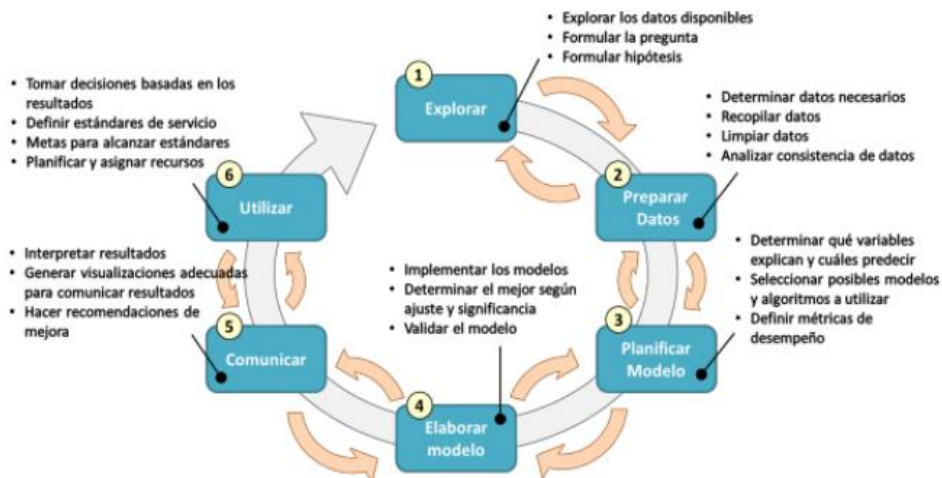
1
Explorar
• Explorar los datos disponibles
• Formular la pregunta
• Formular hipótesis

2
Preparar Datos
• Determinar datos necesarios
• Recopilar datos
• Limpiar datos
• Analizar consistencia de datos

3
Planificar Modelo
• Determinar qué variables explican y cuáles predecir
• Seleccionar posibles modelos y algoritmos a utilizar
• Definir métricas de desempeño

4
Elaborar modelo
• Implementar los modelos
• Determinar el mejor según ajuste y significancia
• Validar el modelo

5
Comunicar
• Interpretar resultados
• Generar visualizaciones adecuadas para comunicar resultados
• Hacer recomendaciones de mejora

6
Utilizar
• Tomar decisiones basadas en los resultados
• Definir estándares de servicio
• Metas para alcanzar estándares
• Planificar y asignar recursos